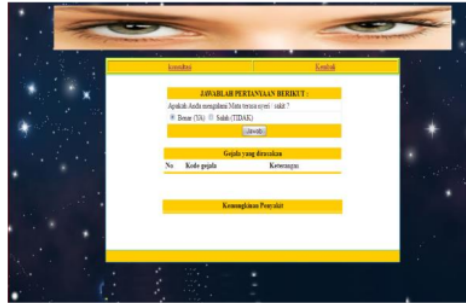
Konsultasi

Kontak

JAWABLAH PERTANYAAN BERIKUT :

Apakah Anda mengalami Mata terasa nyeri / sakit ?

Benar (YA) Salah (TIDAK)

Jawab

Gejala yang dirasakan

| No | Kode gejala | Keterangan |
|---|---|---|

Kemungkinan Penyakit